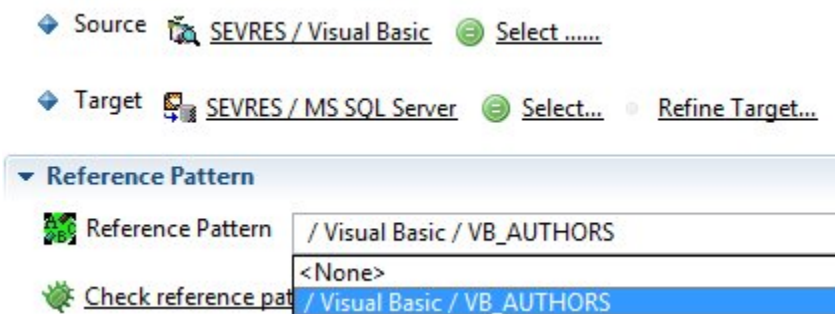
Source SEVRES / Visual Basic Select ......

Target SEVRES / MS SQL Server Select... Refine Target...

Reference Pattern

Reference Pattern / Visual Basic / VB_AUTHORS

<None>

Check reference pat

/ Visual Basic / VB_AUTHORS